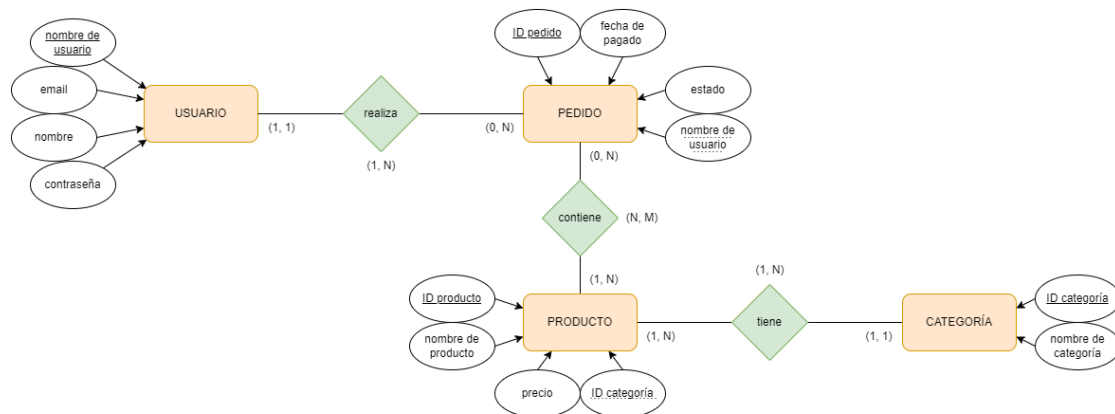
nombre de usuario

email

nombre

contraseña

USUARIO

(1, 1)

realiza

(1, N)

(0, N)

ID pedido

fecha de pagado

estado

PEDIDO

nombre de usuario

(0, N)

contiene

(N, M)

(1, N)

ID producto

nombre de producto

PRODUCTO

precio

ID categoría

(1, N)

(1, N)

tiene

(1, 1)

CATEGORÍA

ID categoría

nombre de categoría